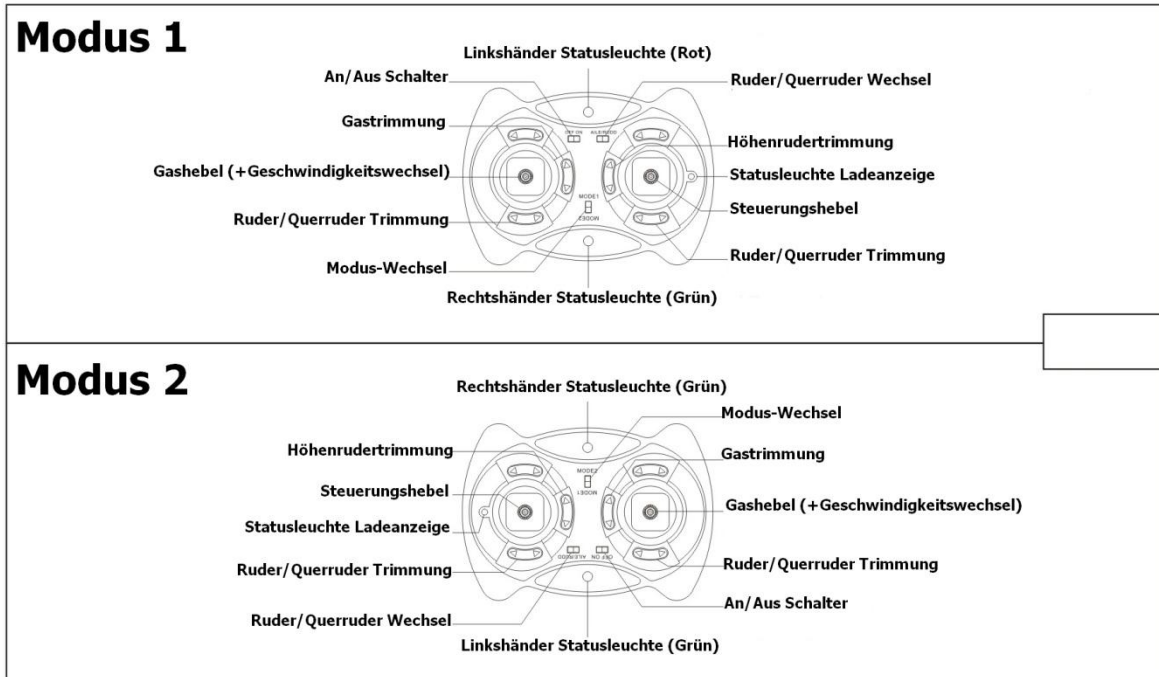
Modus 1

Linkshänder Statusleuchte (Rot)
An/Aus Schalter
Ruder/Querruder Wechsel
Gastrimmung
OFF ON
AILE RUDD
Höhenrudertrimmung
Gashebel (+Geschwindigkeitswechsel)
Statusleuchte Ladeanzeige
MODE1
MODE2
Steuerungshebel
Ruder/Querruder Trimmung
Ruder/Querruder Trimmung
Modus-Wechsel
Rechtshänder Statusleuchte (Grün)

Modus 2

Rechtshänder Statusleuchte (Grün)
Modus-Wechsel
Höhenrudertrimmung
Gastrimmung
MODE2
MODE1
Steuerungshebel
Gashebel (+Geschwindigkeitswechsel)
Statusleuchte Ladeanzeige
AILE RUDD
OFF ON
Ruder/Querruder Trimmung
Ruder/Querruder Trimmung
Ruder/Querruder Wechsel
An/Aus Schalter
Linkshänder Statusleuchte (Grün)